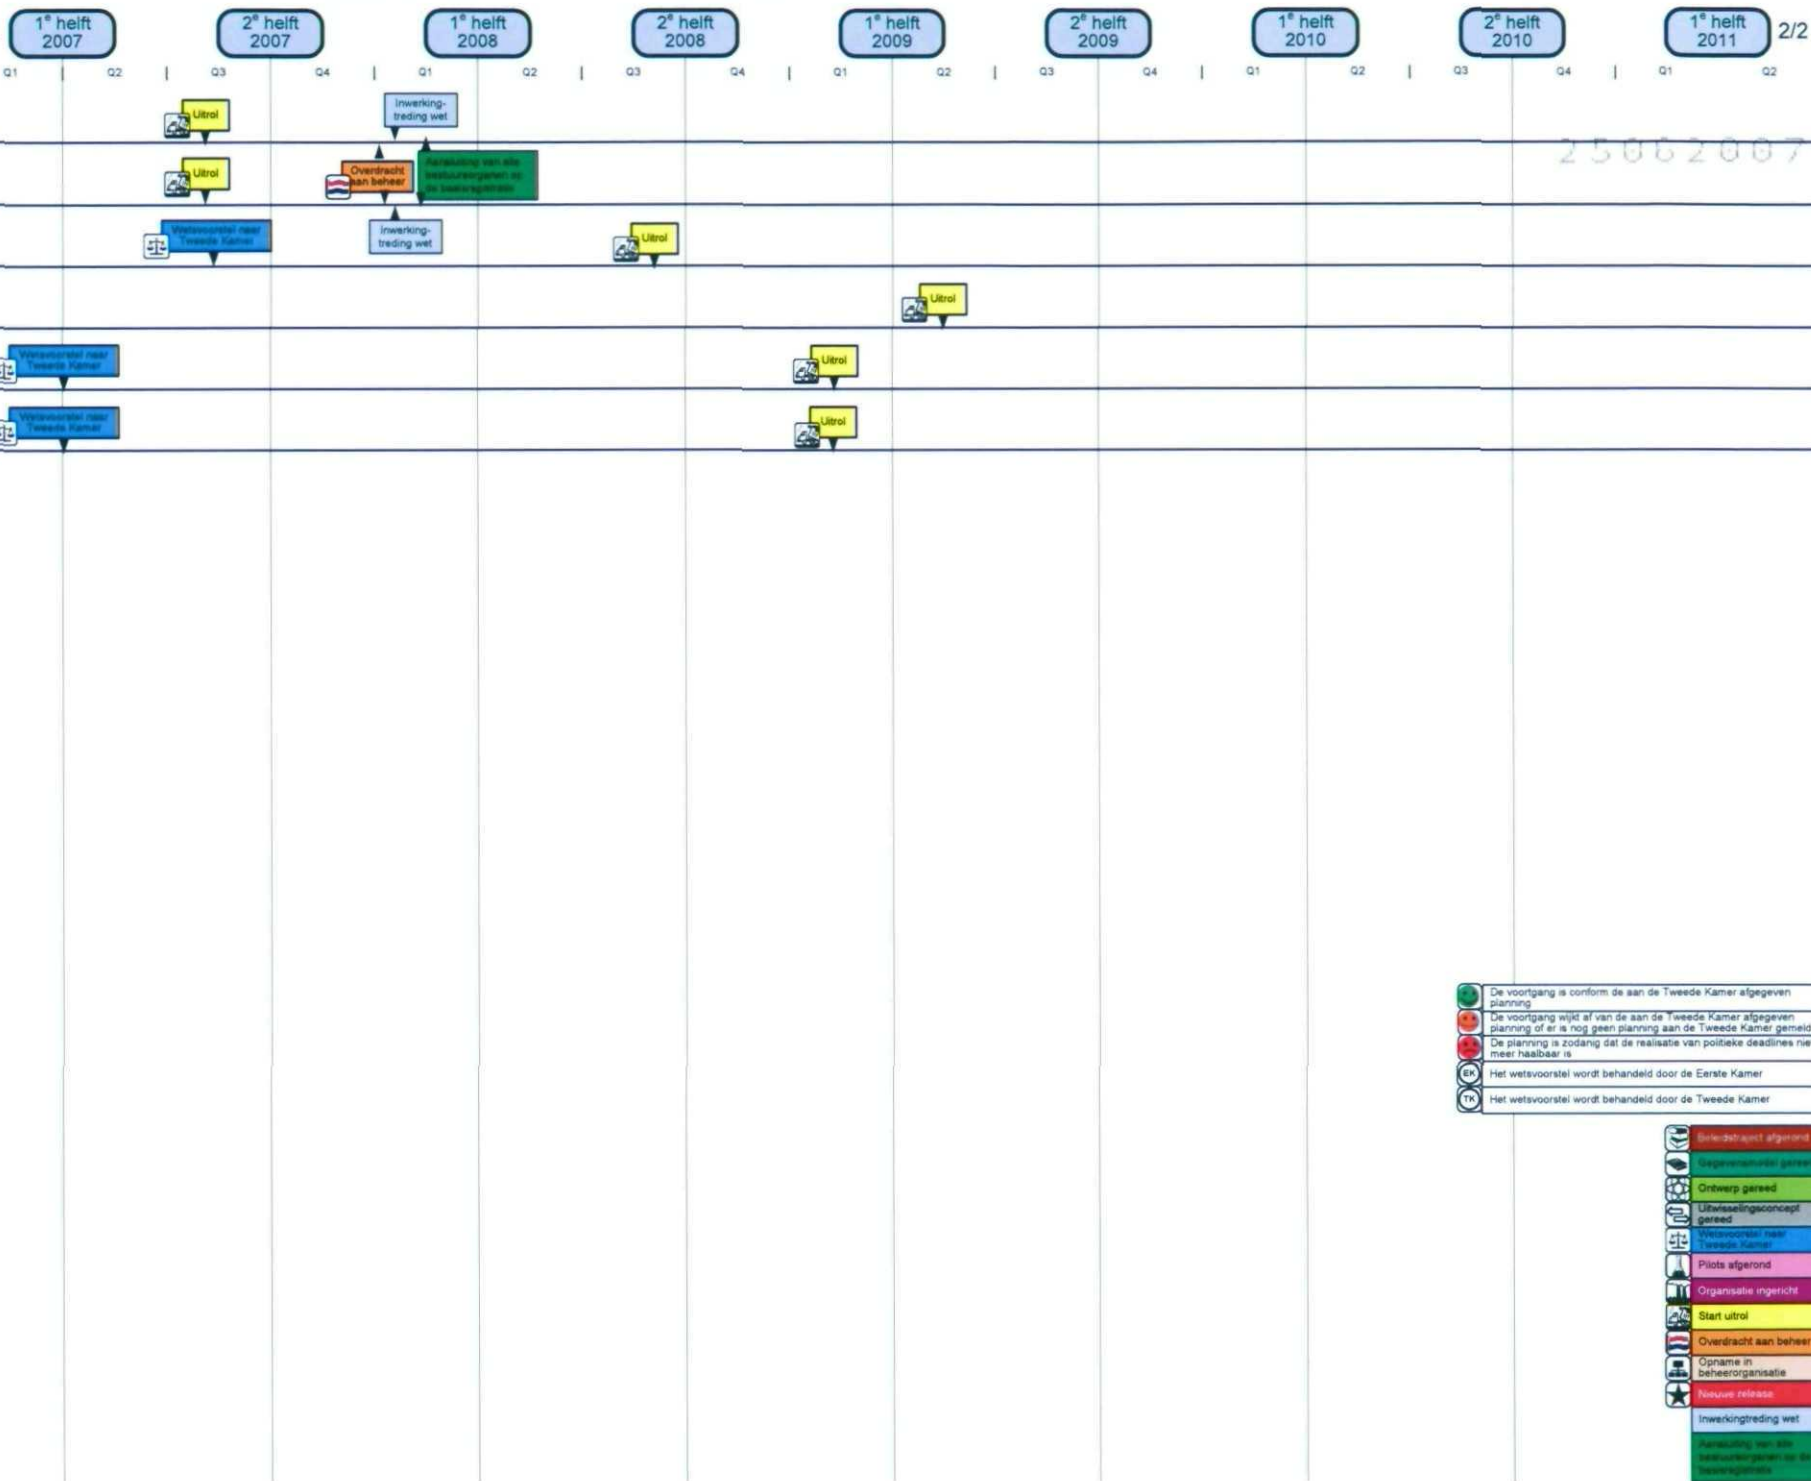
1e helft 2007 | 2e helft 2007 | 1e helft 2008 | 2e helft 2008 | 1e helft 2009 | 2e helft 2009 | 1e helft 2010 | 2e helft 2010 | 1e helft 2011 | 2/2

Q1 Q2 Q3 Q4 Q1 Q2 Q3 Q4 Q1 Q2 Q3 Q4 Q1 Q2 Q3 Q4 Q1 Q2

25062007

Uitrol

Inwerking-treding wet

Uitrol

Overdracht aan beheer

Aansluiting van alle bestuursorganen op de basisregistratie

Wetsvoorstel naar Tweede Kamer

Inwerking-treding wet

Uitrol

Uitrol

Wetsvoorstel naar Tweede Kamer

Uitrol

Wetsvoorstel naar Tweede Kamer

Uitrol

De voortgang is conform de aan de Tweede Kamer afgegeven planning

De voortgang wijkt af van de aan de Tweede Kamer afgegeven planning of er is nog geen planning aan de Tweede Kamer gemeld

De planning is zodanig dat de realisatie van politieke deadlines niet meer haalbaar is

EK Het wetsvoorstel wordt behandeld door de Eerste Kamer

TK Het wetsvoorstel wordt behandeld door de Tweede Kamer

Beleidstraject afgerond
Gegevensmodel gereed
Ontwerp gereed
Uitwisselingsconcept gereed
Wetsvoorstel naar Tweede Kamer
Pilots afgerond
Organisatie ingericht
Start uitrol
Overdracht aan beheer
Opname in beheerorganisatie
Nieuwe release
Inwerkingtreding wet
Aansluiting van alle bestuursorganen op de basisregistratie